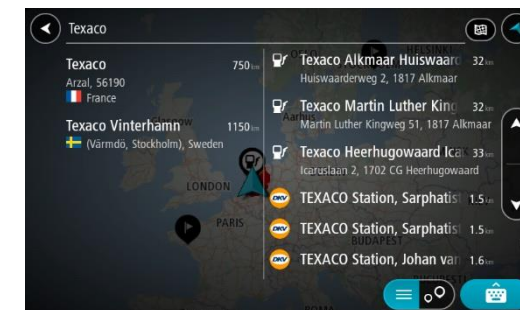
Texaco

Texaco 750 km
Arzal, 56190
France

Texaco Vinterhamn 1150 km
(Värmdö, Stockholm), Sweden

Texaco Alkmaar Huiswaard 32 km
Huiswaarderweg 2, 1817 Alkmaar

Texaco Martin Luther King 32 km
Martin Luther Kingweg 51, 1817 Alkmaar

Texaco Heerhugowaard Ica 33 km
Icaruslaan 2, 1702 CG Heerhugowaard

TEXACO Station, Sarphatist 1.5 km

TEXACO Station, Sarphatist 1.5 km

TEXACO Station, Johan van 1.6 km

LONDON
PARIS
HELSINKI
Aarhus
BUDAPEST